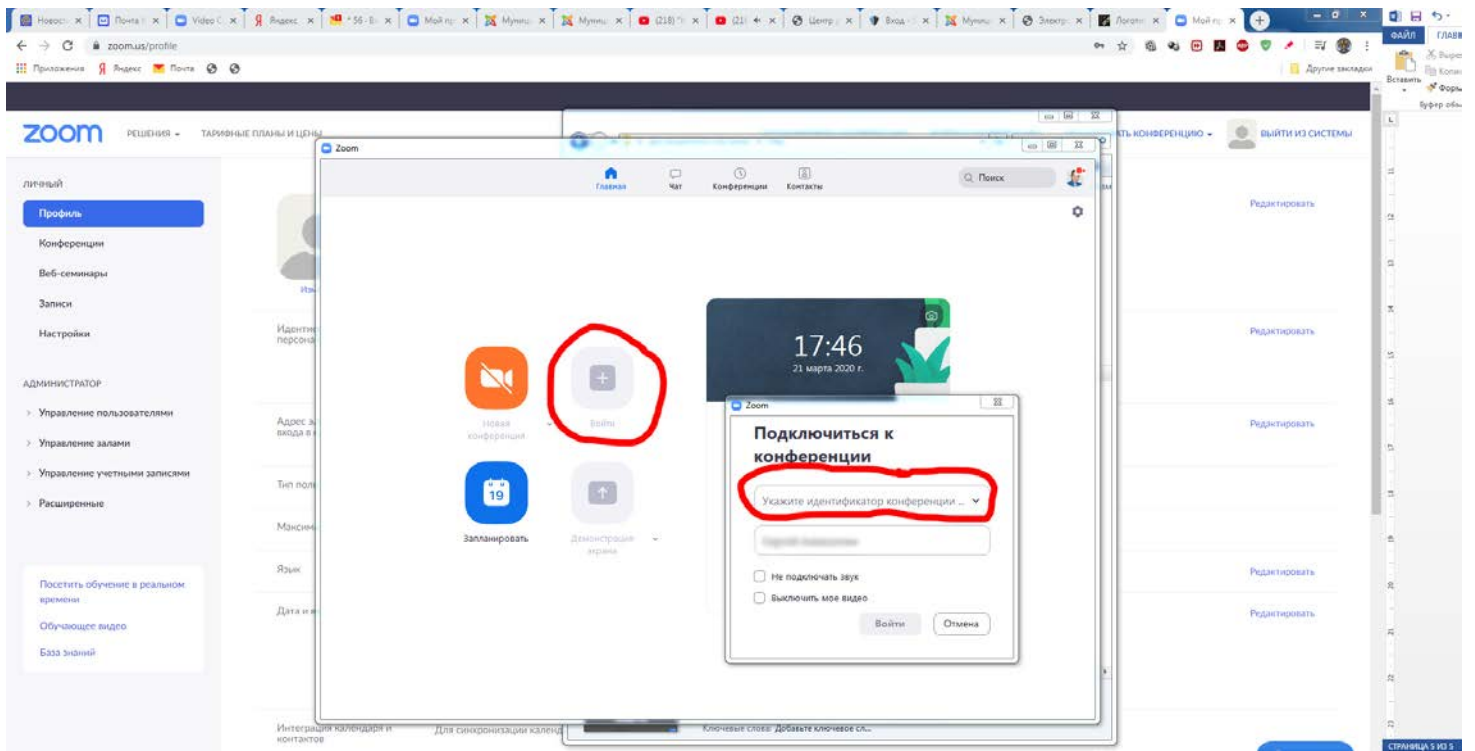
Новост | Почта | Video C | Яндекс | 56 | Мой пр | Муници | Муници | (218) | (21) | Центр | Вход | Муници | Электр | Логопе | Мой пр

zoom.us/profile

Приложения Яндекс Почта

Другие закладки

ФАЙЛ ГЛАВ
Вставить
Буфер обм

zoom РЕШЕНИЯ ТАРИФНЫЕ ПЛАНЫ И ЦЕНЫ

...ТЬ КОНФЕРЕНЦИЮ ВЫЙТИ ИЗ СИСТЕМЫ

ЛИЧНЫЙ
Профиль
Конференции
Веб-семинары
Записи
Настройки

АДМИНИСТРАТОР
Управление пользователями
Управление залами
Управление учетными записями
Расширенные

Посетить обучение в реальном времени
Обучающее видео
База знаний

Изм
Идентиф персона
Адрес в входа в
Тип пол
Максим
Язык
Дата и
Интеграция календаря и контактов
Для синхронизации календ
Ключевые слова: Добавьте ключевое сл...

Редактировать
Редактировать
Редактировать
Редактировать
Редактировать

Zoom
Главная Чат Конференции Контакты
Поиск

Новая конференция
Войти
Запланировать
Демонстрация экрана

17:46
21 марта 2020 г.

Zoom
Подключиться к конференции
Укажите идентификатор конференции ...
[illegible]
Не подключать звук
Выключить мое видео
Войти Отмена

СТРАНИЦА 5 ИЗ 5